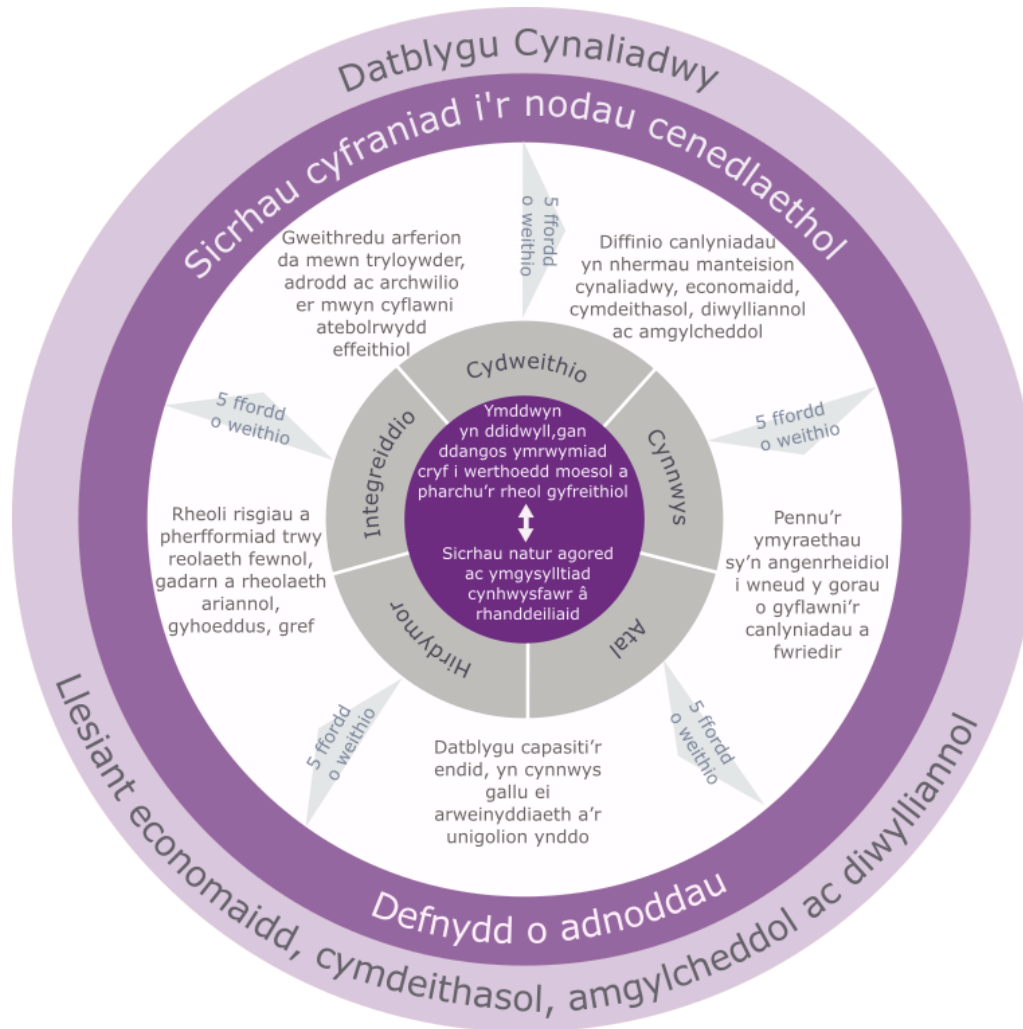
Datblygu Cynaliadwy

Sicrhau cyfraniad i'r nodau cenedlaethol

5 ffordd o weithio

Gweithredu arferion da mewn tryloywder, adrodd ac archwilio er mwyn cyflawni atebolrwydd effeithiol

Diffinio canlyniadau yn nhermau manteision cynaliadwy, economaidd, cymdeithasol, diwylliannol ac amgylcheddol

5 ffordd o weithio

Cydweithio

5 ffordd o weithio

Integreiddio

Ymddwyn yn ddidwyll,gan ddangos ymrwymiad cryf i werthoedd moesol a pharchu'r rheol gyfreithiol

Sicrhau natur agored ac ymgysylltiad cynhwysfawr â rhanddeiliaid

Cynnwys

Rheoli risgiau a pherfformiad trwy reolaeth fewnol, gadarn a rheolaeth ariannol, gyhoeddus, gref

Pennu'r ymyraethau sy'n angenrheidiol i wneud y gorau o gyflawni'r canlyniadau a fwriedir

Hirdymor

Atal

5 ffordd o weithio

5 ffordd o weithio

Datblygu capasiti'r endid, yn cynnwys gallu ei arweinyddiaeth a'r unigolion ynddo

Defnydd o adnoddau

Llesiant economaidd, cymdeithasol, amgylcheddol ac diwylliannol